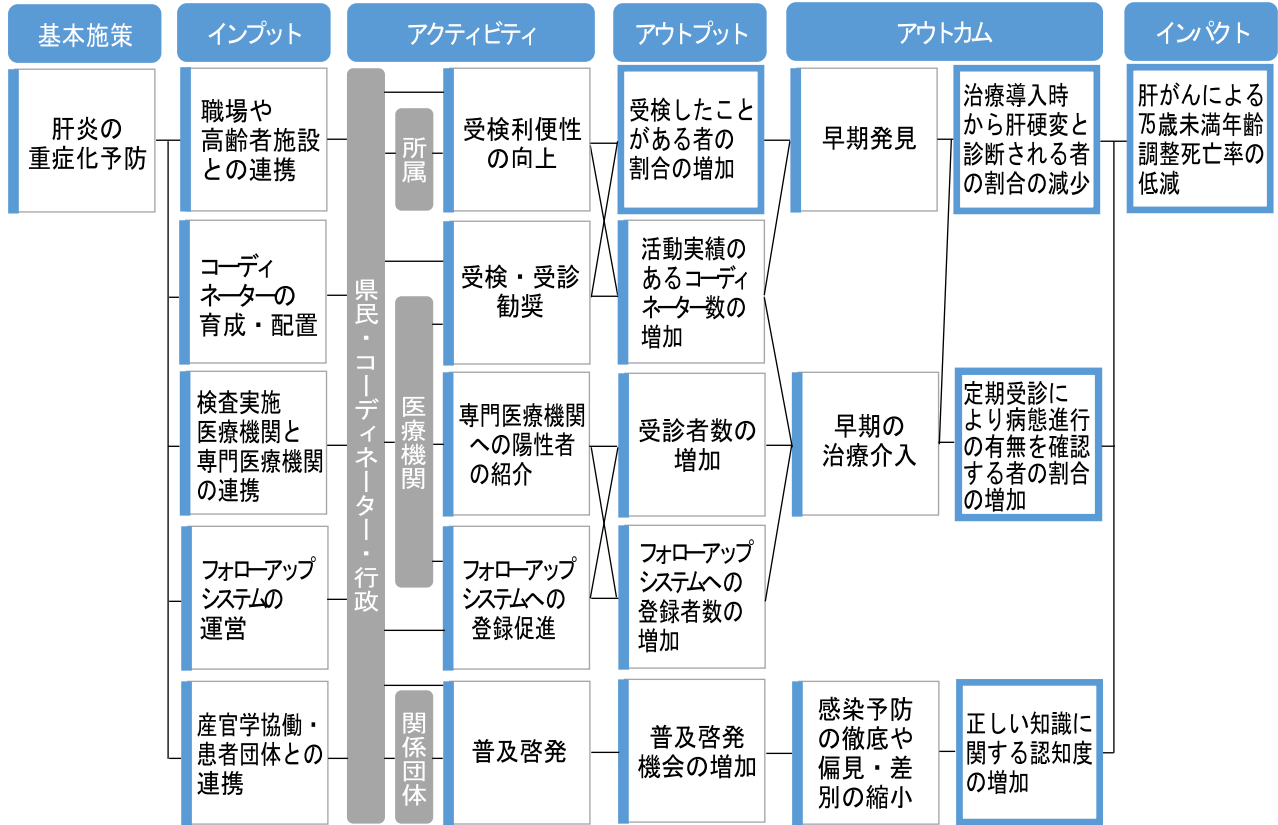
基本施策

肝炎の重症化予防

インプット

職場や高齢者施設との連携

コーディネーターの育成・配置

検査実施医療機関と専門医療機関の連携

フォローアップシステムの運営

産官学協働・患者団体との連携

アクティビティ

県民・コーディネーター・行政

所属

医療機関

関係団体

受検利便性の向上

受検・受診勧奨

専門医療機関への陽性者の紹介

フォローアップシステムへの登録促進

普及啓発

アウトプット

受検したことがある者の割合の増加

活動実績のあるコーディネーター数の増加

受診者数の増加

フォローアップシステムへの登録者数の増加

普及啓発機会の増加

アウトカム

早期発見

治療導入時から肝硬変と診断される者の割合の減少

早期の治療介入

定期受診により病態進行の有無を確認する者の割合の増加

感染予防の徹底や偏見・差別の縮小

正しい知識に関する認知度の増加

インパクト

肝がんによる75歳未満年齢調整死亡率の低減